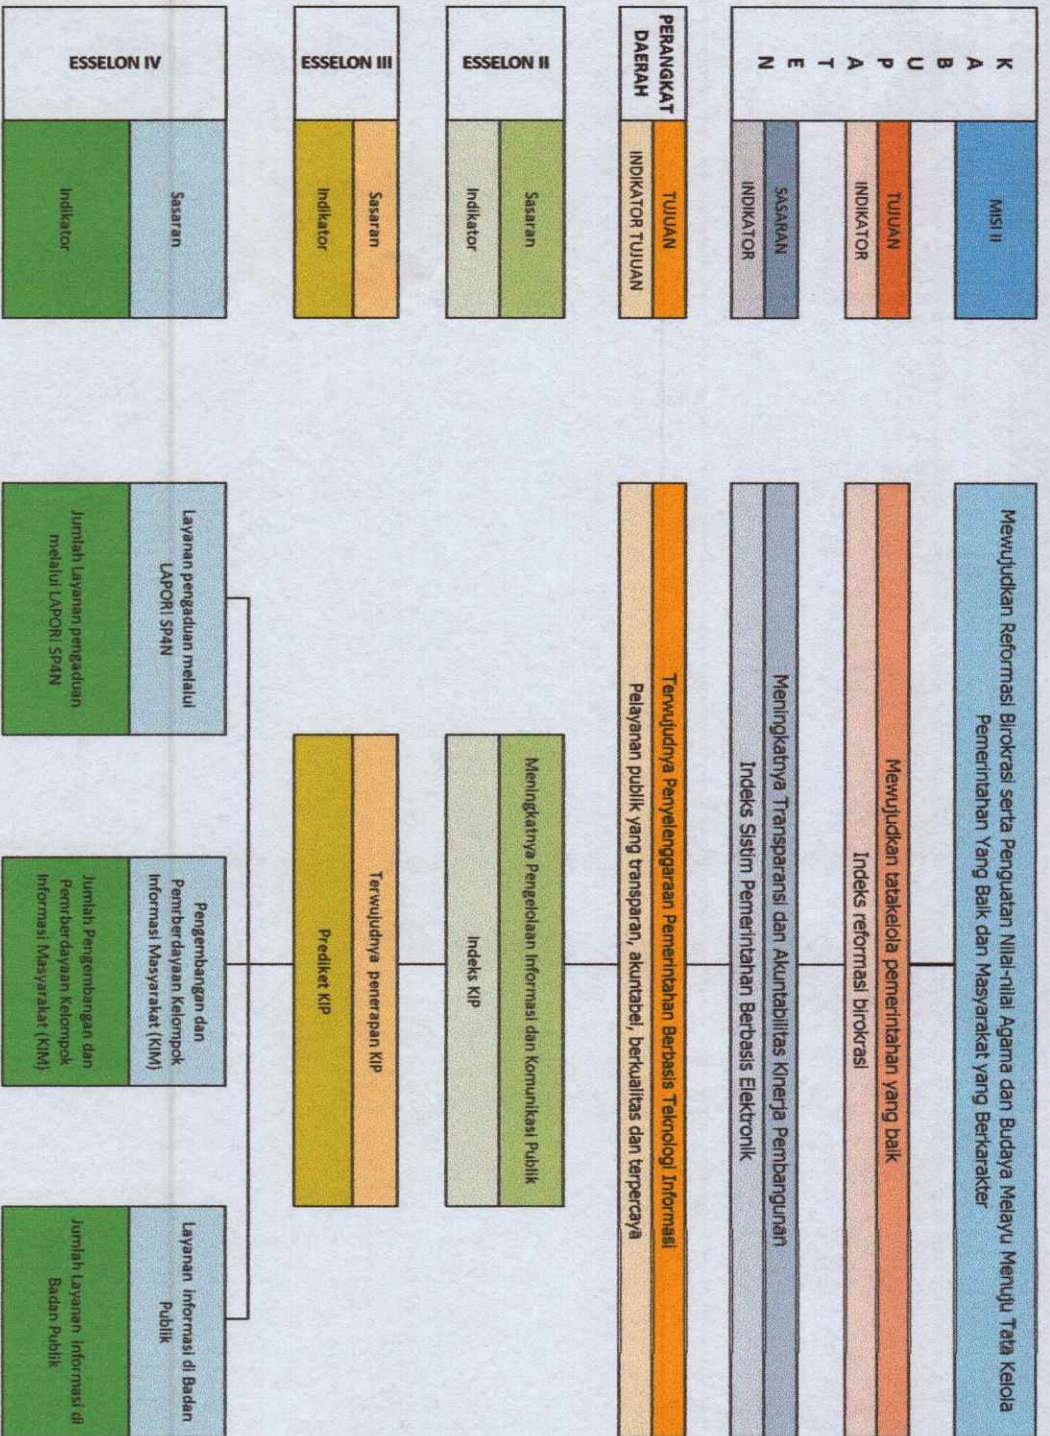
KABUPATEN

MISI II

TUJUAN

INDIKATOR

SASARAN

INDIKATOR

PERANGKAT DAERAH

TUJUAN

INDIKATOR TUJUAN

ESSELON II

Sasaran

Indikator

ESSELON III

Sasaran

Indikator

ESSELON IV

Sasaran

Indikator

Mewujudkan Reformasi Birokrasi serta Penguatan Nilai-nilai Agama dan Budaya Melayu Menuju Tata Kelola Pemerintahan Yang Baik dan Masyarakat yang Berkarakter

Mewujudkan tatakelola pemerintahan yang baik

Indeks reformasi birokrasi

Meningkatnya Transparansi dan Akuntabilitas Kinerja Pembangunan

Indeks Sistim Pemerintahan Berbasis Elektronik

Terwujudnya Penyelenggaraan Pemerintahan Berbasis Teknologi Informasi

Pelayanan publik yang transparan, akuntabel, berkualitas dan terpercaya

Meningkatnya Pengelolaan Informasi dan Komunikasi Publik

Indeks KIP

Terwujudnya penerapan KIP

Prediket KIP

Layanan pengaduan melalui LAPORI SP4N

Jumlah Layanan pengaduan melalui LAPORI SP4N

Pengembangan dan Pemberdayaan Kelompok Informasi Masyarakat (KIM)

Jumlah Pengembangan dan Pemberdayaan Kelompok Informasi Masyarakat (KIM)

Layanan informasi di Badan Publik

Jumlah Layanan informasi di Badan Publik